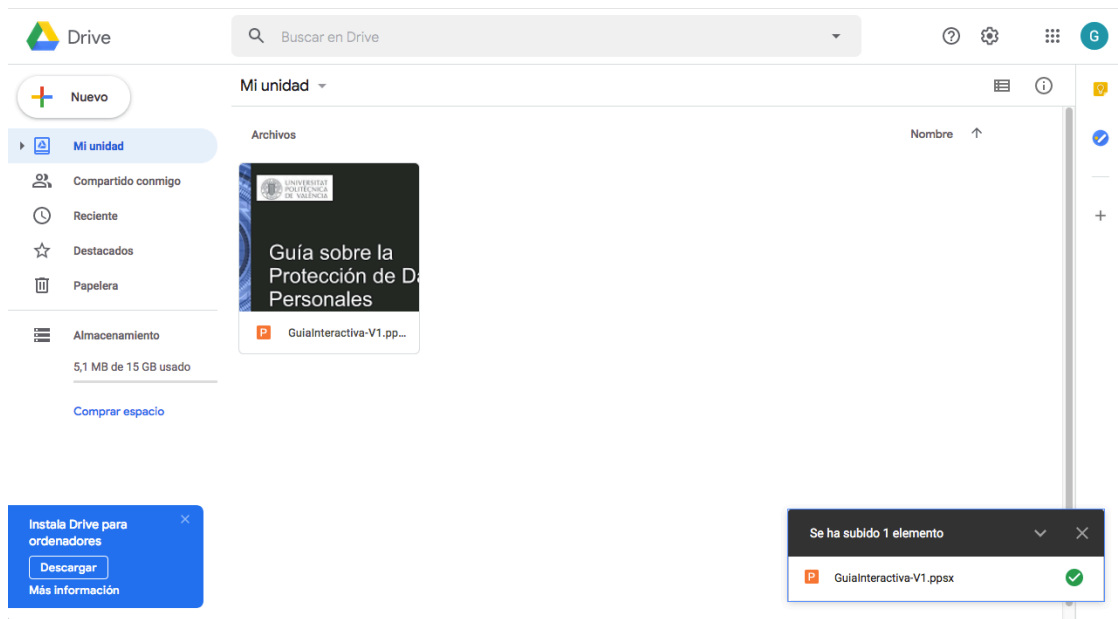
Drive

Buscar en Drive

G

Nuevo

Mi unidad

Compartido conmigo

Reciente

Destacados

Papelera

Almacenamiento

5,1 MB de 15 GB usado

Comprar espacio

Mi unidad

Archivos

Nombre

UNIVERSITAT POLITÈCNICA DE VALÈNCIA

Guía sobre la Protección de Da Personales

GuiaInteractiva-V1.pp...

Instala Drive para ordenadores

Descargar

Más información

Se ha subido 1 elemento

GuiaInteractiva-V1.ppsx